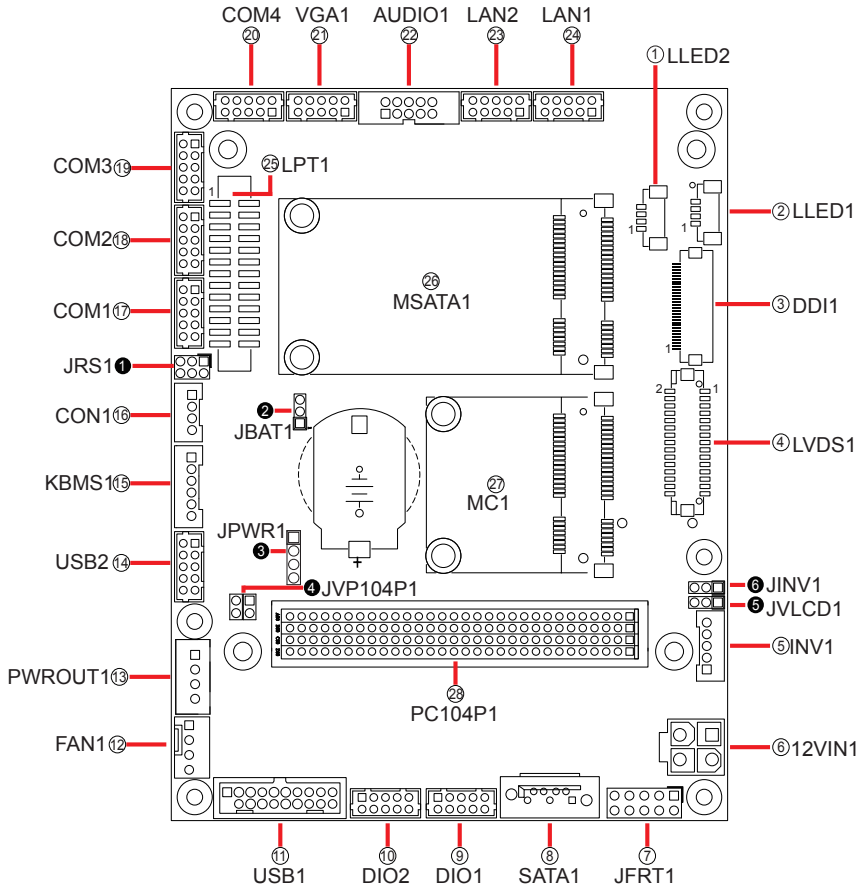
COM4 ⑳ VGA1 ㉑ AUDIO1 ㉒ LAN2 ㉓ LAN1 ㉔

①LLED2

COM3⑲

㉕LPT1

1

COM2⑱

㉖ MSATA1

②LLED1

1

1

③DDI1

COM1⑰

1

JRS1❶

2

1

CON1⑯

❷ JBAT1

④LVDS1

KBMS1⑮

㉗ MC1

USB2⑭

JPWR1 ❸

❹JVP104P1

❻JINV1

❺JVLCD1

⑤INV1

PWROUT1⑬

㉘ PC104P1

FAN1⑫

⑥12VIN1

⑪ USB1 ⑩ DIO2 ⑨ DIO1 ⑧ SATA1 ⑦ JFRT1